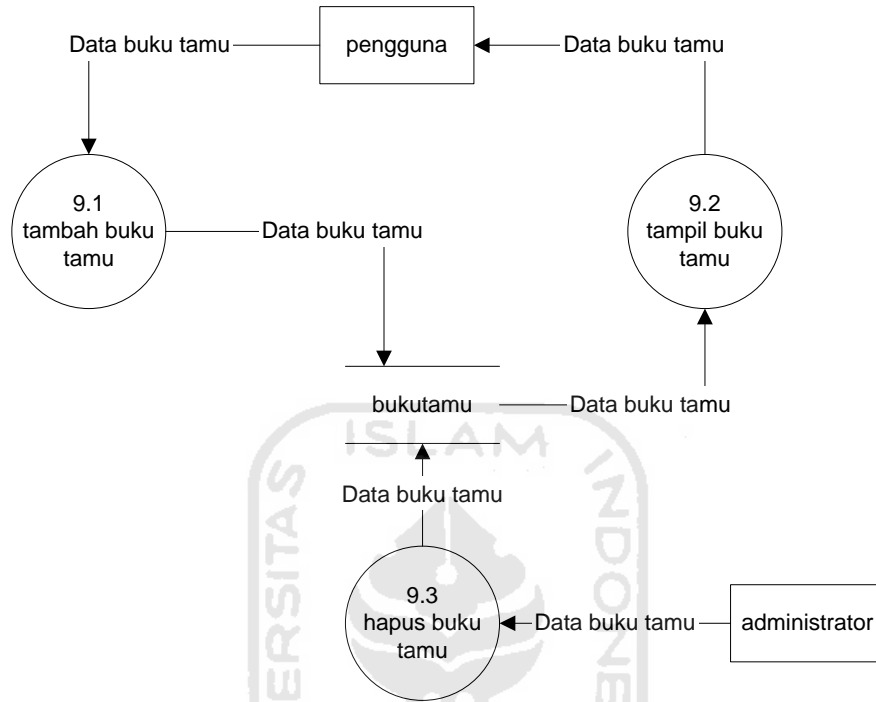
Data buku tamu

pengguna

Data buku tamu

9.1
tambah buku tamu

Data buku tamu

9.2
tampil buku tamu

bukutamu

Data buku tamu

ISLAM

Data buku tamu

ERSITAS

INDONE

9.3
hapus buku tamu

Data buku tamu

administrator